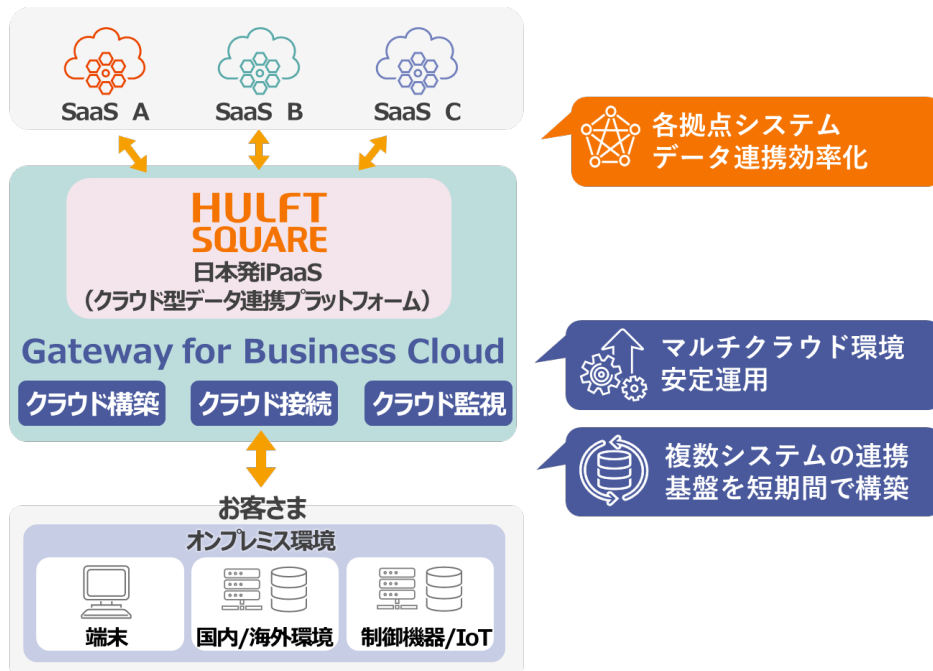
SaaS A
SaaS B
SaaS C

各拠点システム
データ連携効率化

HULFT SQUARE
日本発iPaaS
（クラウド型データ連携プラットフォーム）

Gateway for Business Cloud

クラウド構築
クラウド接続
クラウド監視

マルチクラウド環境
安定運用

複数システムの連携
基盤を短期間で構築

お客さま
オンプレミス環境
端末
国内/海外環境
制御機器/IoT